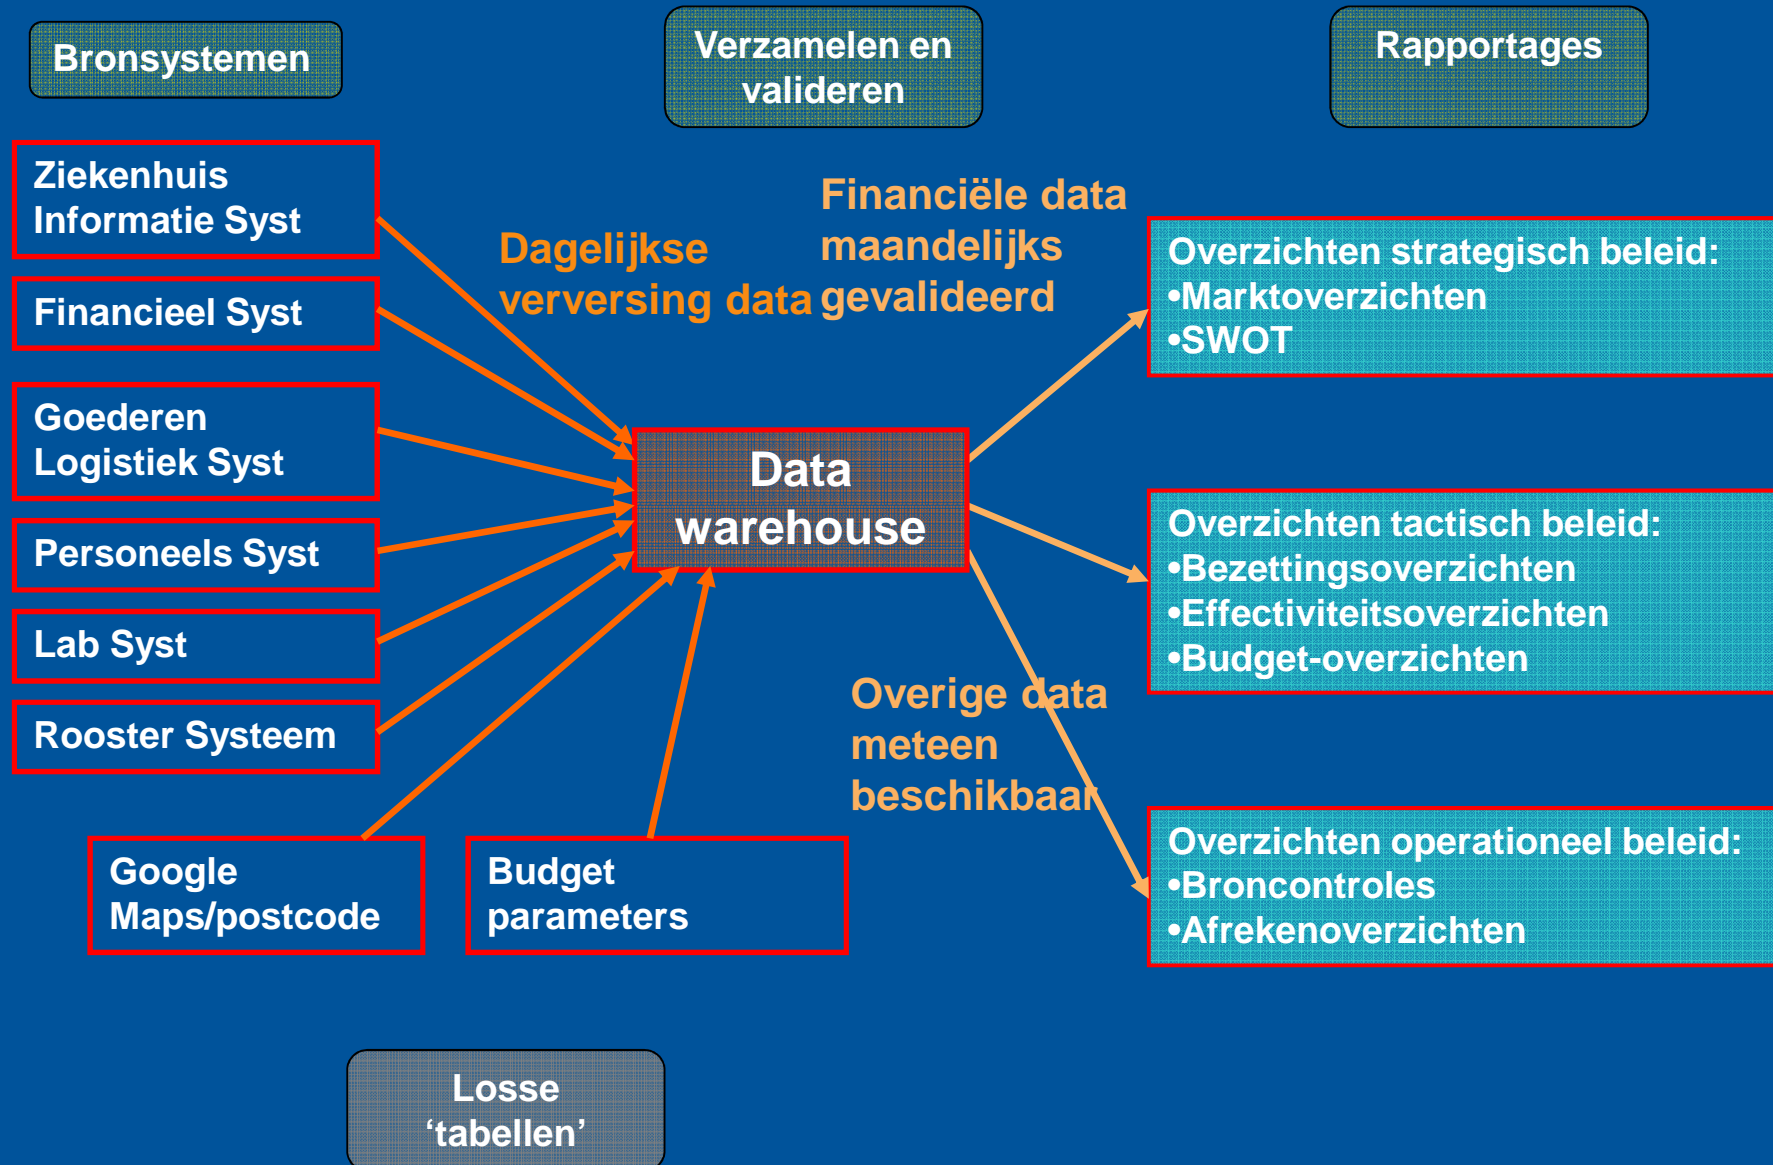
Bronsystemen

Verzamelen en valideren

Rapportages

Ziekenhuis Informatie Syst

Financieel Syst

Goederen Logistiek Syst

Personeels Syst

Lab Syst

Rooster Systeem

Google Maps/postcode

Budget parameters

Dagelijkse verversing data

Financiële data maandelijks gevalideerd

Data warehouse

Overige data meteen beschikbaar

Overzichten strategisch beleid:
•Marktoverzichten
•SWOT

Overzichten tactisch beleid:
•Bezettingsoverzichten
•Effectiviteitsoverzichten
•Budget-overzichten

Overzichten operationeel beleid:
•Broncontroles
•Afrekenoverzichten

Losse 'tabellen'